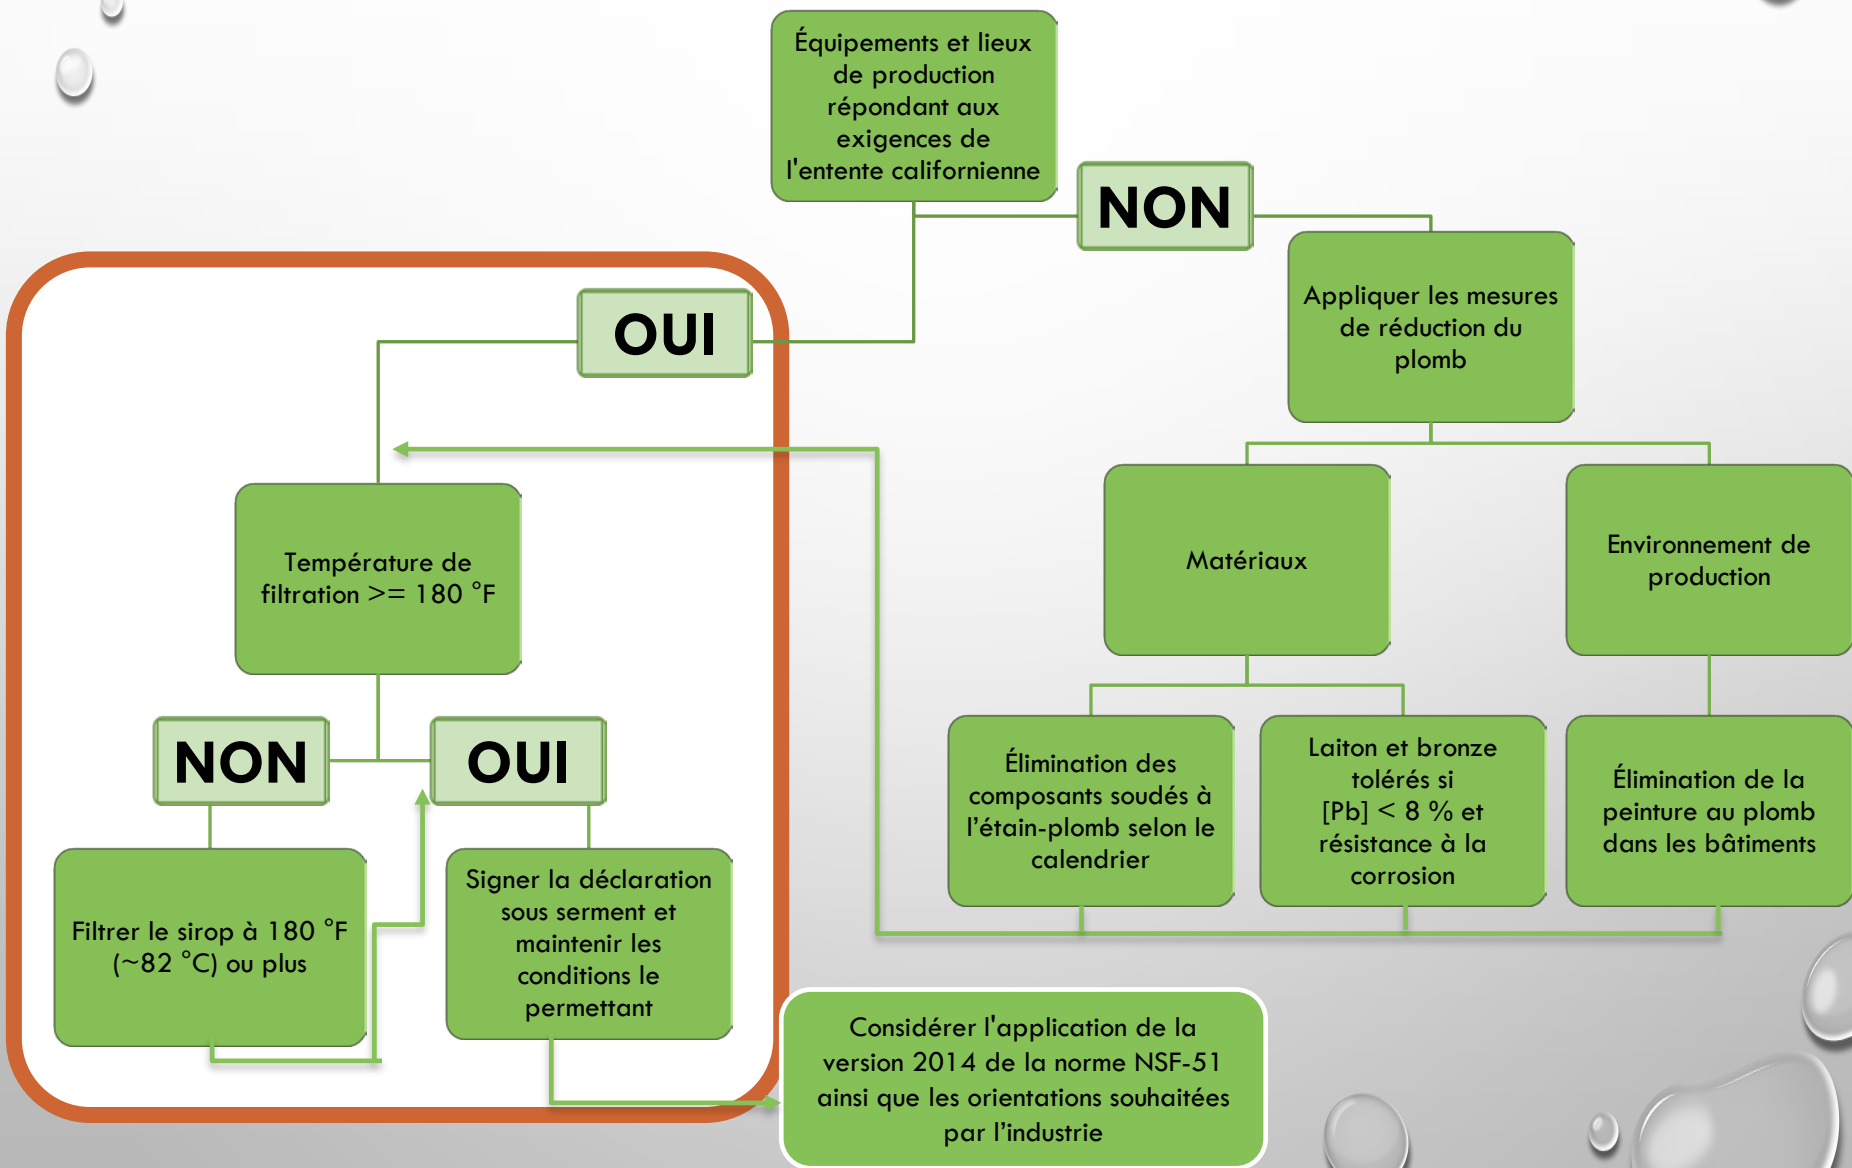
Équipements et lieux de production répondant aux exigences de l'entente californienne

NON

Appliquer les mesures de réduction du plomb

OUI

Matériaux

Environnement de production

Température de filtration >= 180 °F

NON

OUI

Élimination des composants soudés à l'étain-plomb selon le calendrier

Laiton et bronze tolérés si [Pb] < 8 % et résistance à la corrosion

Élimination de la peinture au plomb dans les bâtiments

Filtrer le sirop à 180 °F (~82 °C) ou plus

Signer la déclaration sous serment et maintenir les conditions le permettant

Considérer l'application de la version 2014 de la norme NSF-51 ainsi que les orientations souhaitées par l'industrie